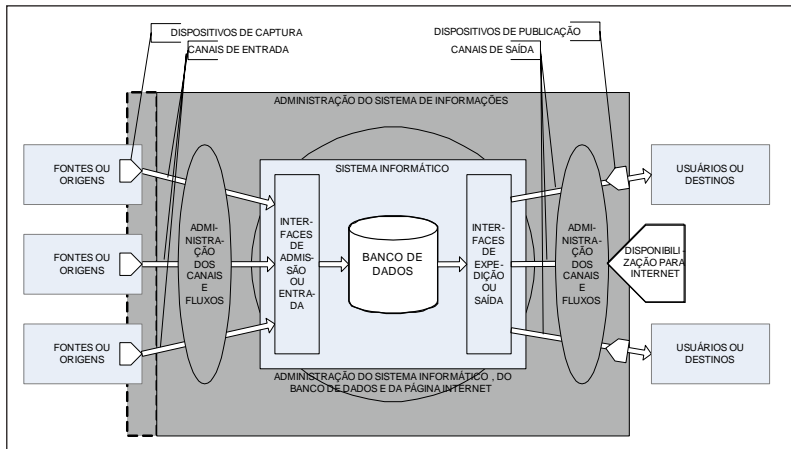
DISPOSITIVOS DE CAPTURA
CANAIS DE ENTRADA

DISPOSITIVOS DE PUBLICAÇÃO
CANAIS DE SAÍDA

ADMINISTRAÇÃO DO SISTEMA DE INFORMAÇÕES

FONTES OU ORIGENS

FONTES OU ORIGENS

FONTES OU ORIGENS

ADMINISTRAÇÃO DOS CANAIS E FLUXOS

SISTEMA INFORMÁTICO

INTERFACES DE ADMISSÃO OU ENTRADA

BANCO DE DADOS

INTERFACES DE EXPEDIÇÃO OU SAÍDA

ADMINISTRAÇÃO DOS CANAIS E FLUXOS

USUÁRIOS OU DESTINOS

DISPONIBILIZAÇÃO PARA INTERNET

USUÁRIOS OU DESTINOS

ADMINISTRAÇÃO DO SISTEMA INFORMÁTICO , DO BANCO DE DADOS E DA PÁGINA INTERNET